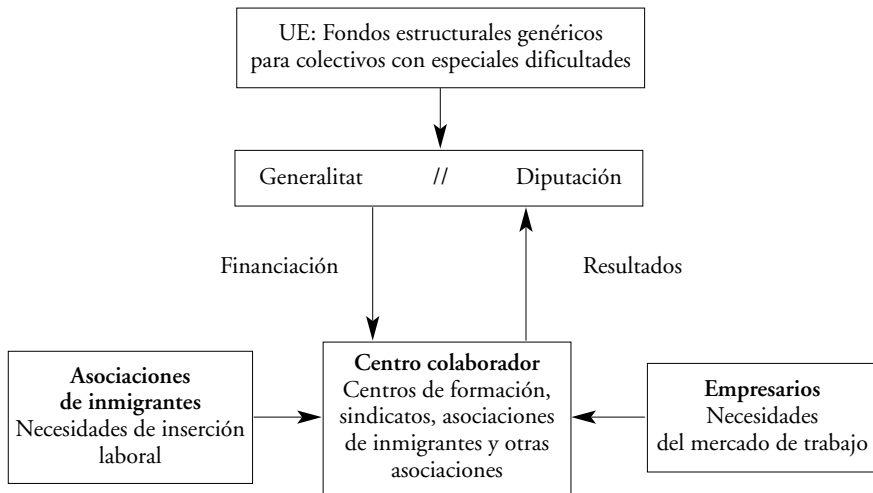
UE: Fondos estructurales genéricos para colectivos con especiales dificultades

Generalitat // Diputación

Financiación

Resultados

Asociaciones de inmigrantes
Necesidades de inserción laboral

Centro colaborador
Centros de formación, sindicatos, asociaciones de inmigrantes y otras asociaciones

Empresarios
Necesidades del mercado de trabajo